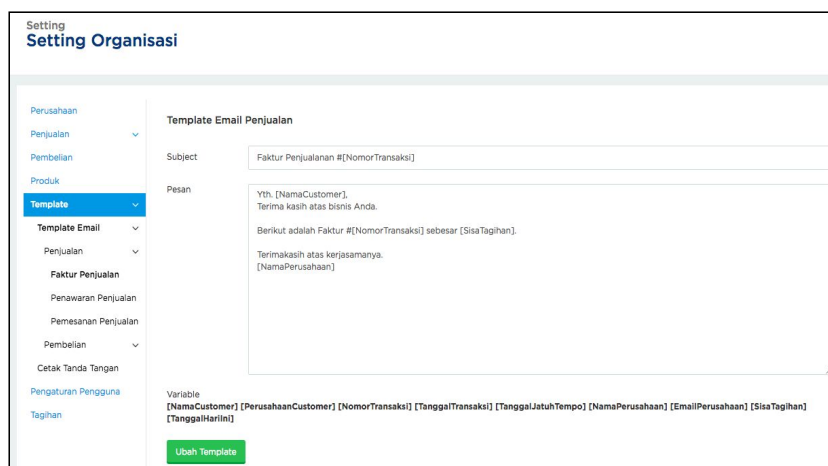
Setting
Setting Organisasi

Perusahaan
Penjualan
Pembelian
Produk
Template
Template Email
Penjualan
Faktur Penjualan
Penawaran Penjualan
Pemesanan Penjualan
Pembelian
Cetak Tanda Tangan
Pengaturan Pengguna
Tagihan

Template Email Penjualan

Subject
Faktur Penjualanan #[NomorTransaksi]

Pesan
Yth. [NamaCustomer],
Terima kasih atas bisnis Anda.

Berikut adalah Faktur #[NomorTransaksi] sebesar [SisaTagihan].

Terimakasih atas kerjasamanya.
[NamaPerusahaan]

Variable
[NamaCustomer] [PerusahaanCustomer] [NomorTransaksi] [TanggalTransaksi] [TanggalJatuhTempo] [NamaPerusahaan] [EmailPerusahaan] [SisaTagihan] [TanggalHariIni]

Ubah Template